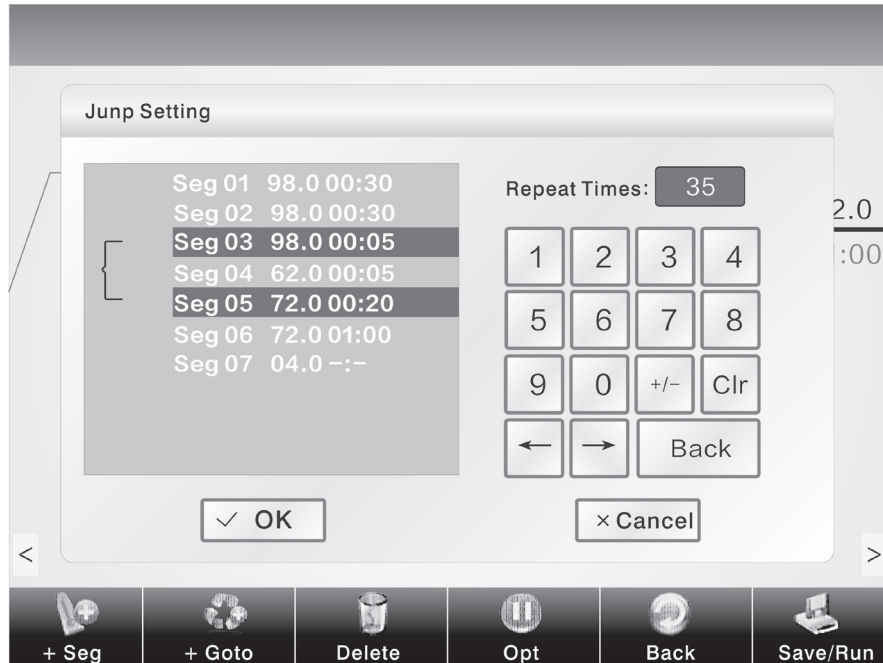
Junp Setting

Seg 01 98.0 00:30
Seg 02 98.0 00:30
Seg 03 98.0 00:05
Seg 04 62.0 00:05
Seg 05 72.0 00:20
Seg 06 72.0 01:00
Seg 07 04.0 −:−

Repeat Times: 35

2.0
:00

| 1 | 2 | 3 | 4 |
|---|---|---|---|
| 5 | 6 | 7 | 8 |
| 9 | 0 | +/− | Clr |
| ← | → | Back | |

✓ OK

× Cancel

<

>

+ Seg
+ Goto
Delete
Opt
Back
Save/Run